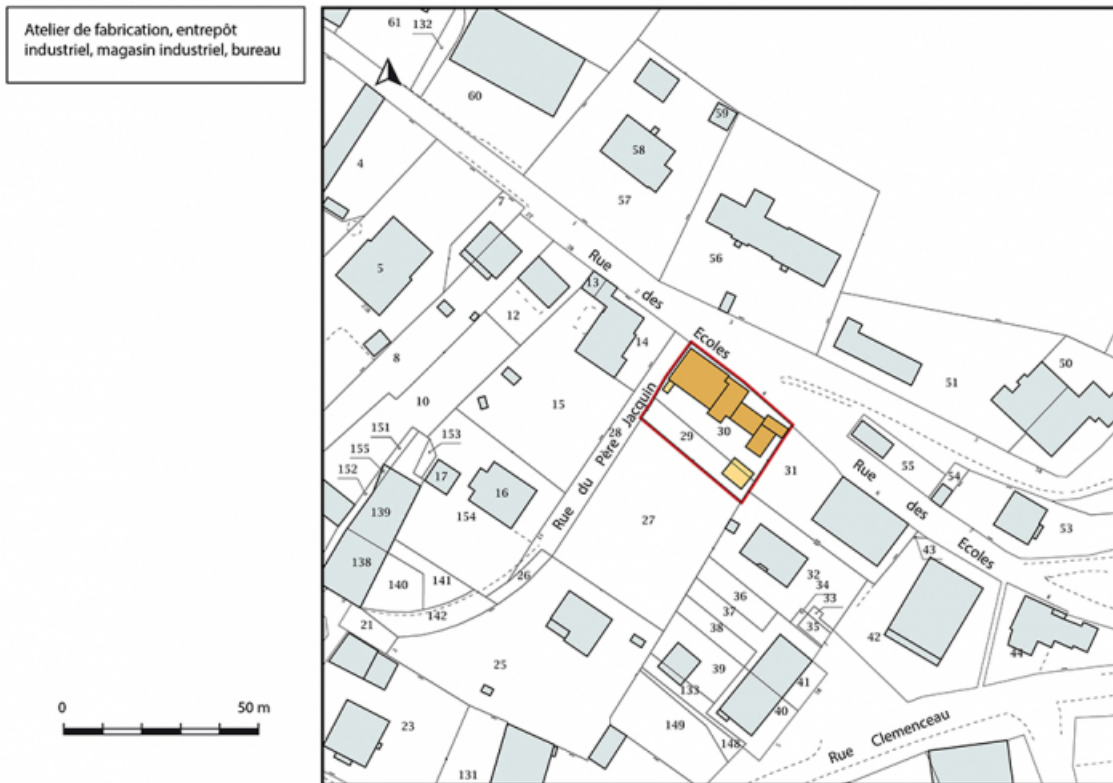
Atelier de fabrication, entrepôt industriel, magasin industriel, bureau

0
50 m

61
132
60
59
58
57
4
7
5
56
Rue des Ecoles
13
12
14
8
10
15
151
153
155
152
17
16
139
154
Rue du Père Jacquin
28
29
30
31
27
138
140
141
26
142
21
25
133
149
148
23
131
51
50
55
54
Rue des Ecoles
53
43
42
44
32
34
33
35
36
37
38
39
41
40
Rue Clemenceau